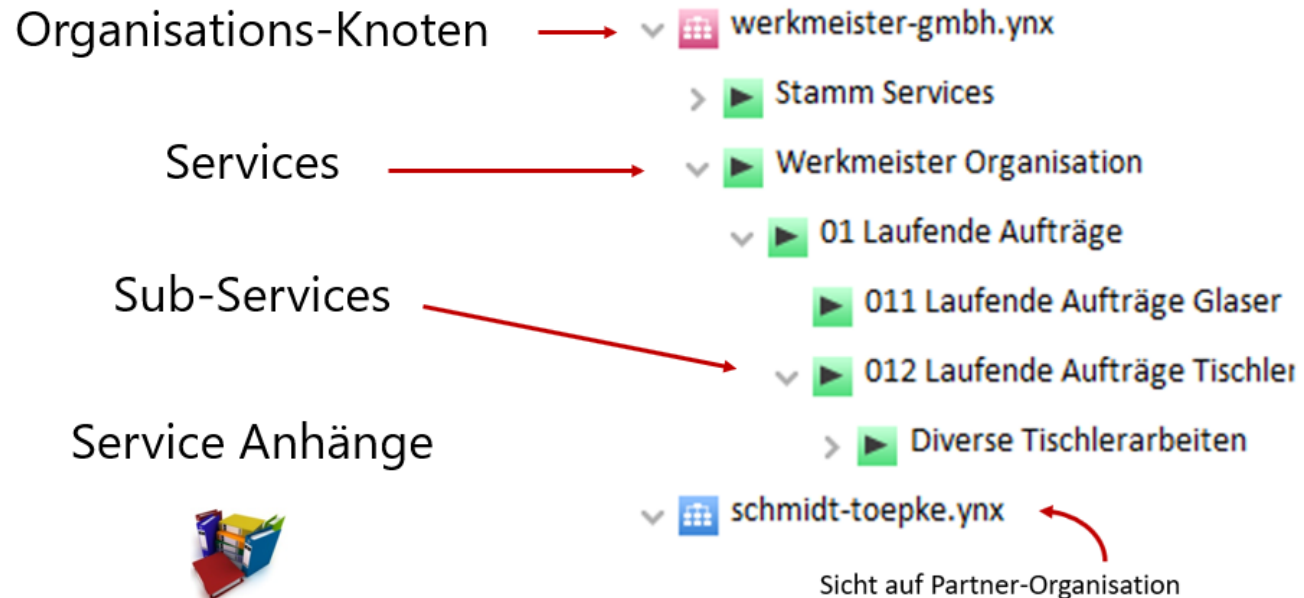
Organisations-Knoten

werkmeister-gmbh.ynx

Stamm Services

Services

Werkmeister Organisation

01 Laufende Aufträge

Sub-Services

011 Laufende Aufträge Glaser

012 Laufende Aufträge Tischler

Service Anhänge

Diverse Tischlerarbeiten

schmidt-toepke.ynx

Sicht auf Partner-Organisation